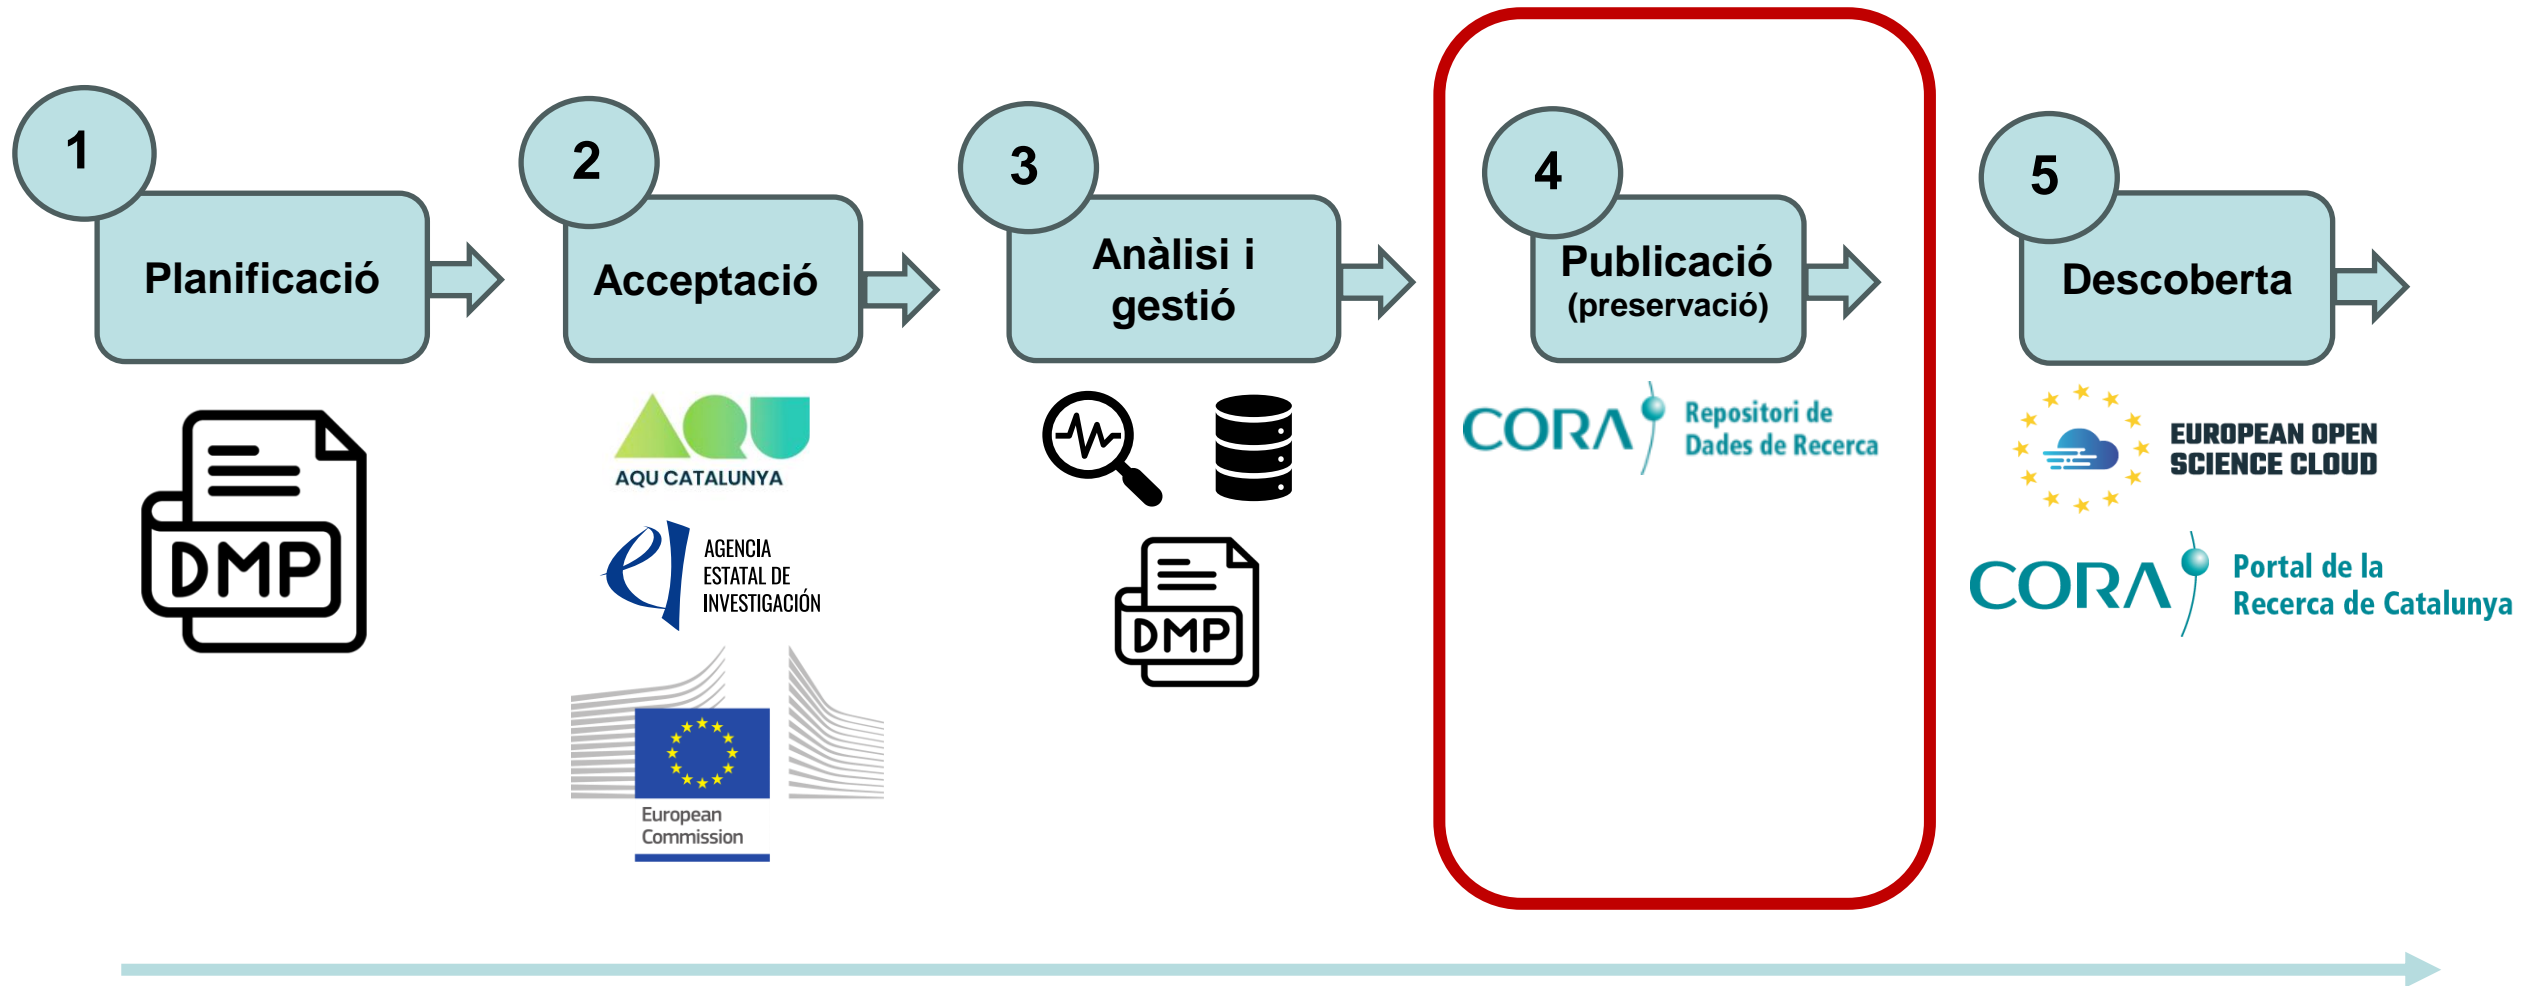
1 Planificació

2 Acceptació

3 Anàlisi i gestió

4 Publicació (preservació)

5 Descoberta

DMP

AQU CATALUNYA

AGENCIA ESTATAL DE INVESTIGACIÓN

European Commission

DMP

CORA Repositori de Dades de Recerca

EUROPEAN OPEN SCIENCE CLOUD

CORA Portal de la Recerca de Catalunya